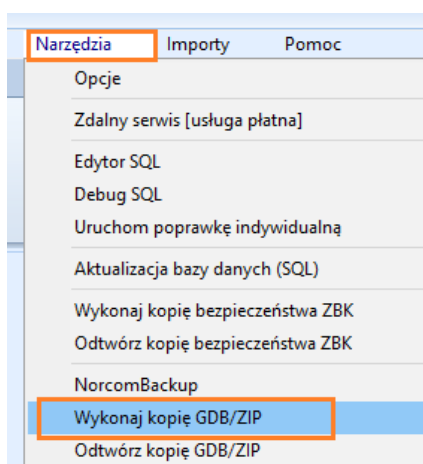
Narzędzia Importy Pomoc

Opcje

Zdalny serwis [usługa płatna]

Edytor SQL
Debug SQL
Uruchom poprawkę indywidualną

Aktualizacja bazy danych (SQL)

Wykonaj kopię bezpieczeństwa ZBK
Odtwórz kopię bezpieczeństwa ZBK

NorcomBackup
Wykonaj kopię GDB/ZIP
Odtwórz kopię GDB/ZIP